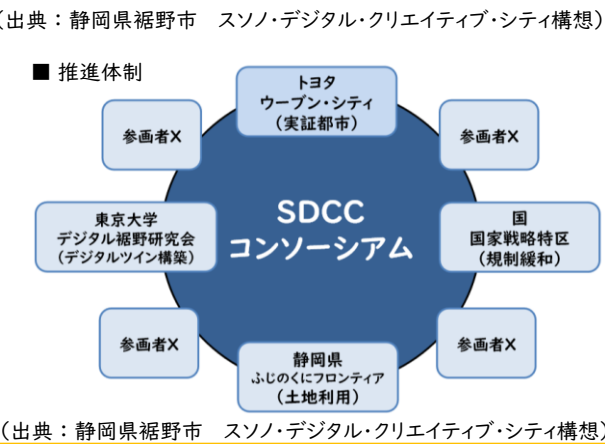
（出典：静岡県裾野市　スソノ・デジタル・クリエイティブ・シティ構想）

■ 推進体制

トヨタ
ウーブン・シティ
（実証都市）

参画者X

参画者X

東京大学
デジタル裾野研究会
（デジタルツイン構築）

SDCC
コンソーシアム

国
国家戦略特区
（規制緩和）

参画者X

参画者X

静岡県
ふじのくにフロンティア
（土地利用）

（出典：静岡県裾野市　スソノ・デジタル・クリエイティブ・シティ構想）